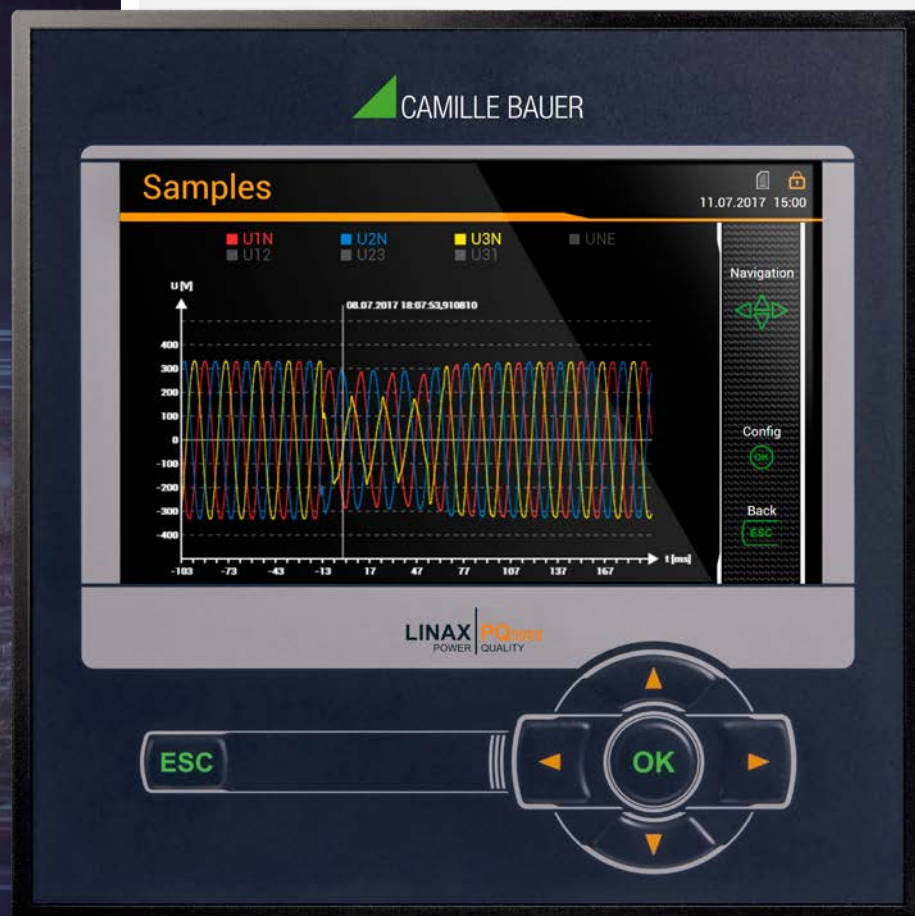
CAMILLE BAUER

Samples

11.07.2017 15:00

U1N U2N U3N UNE
U12 U23 U31

U [V]

08.07.2017 18:07:53,910810

400
300
200
100
0
-100
-200
-300
-400

-103 -73 -43 -13 17 47 77 107 137 167 t [ms]

Navigation

Config
OK

Back
ESC

LINAX PQ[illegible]
POWER QUALITY

ESC

OK